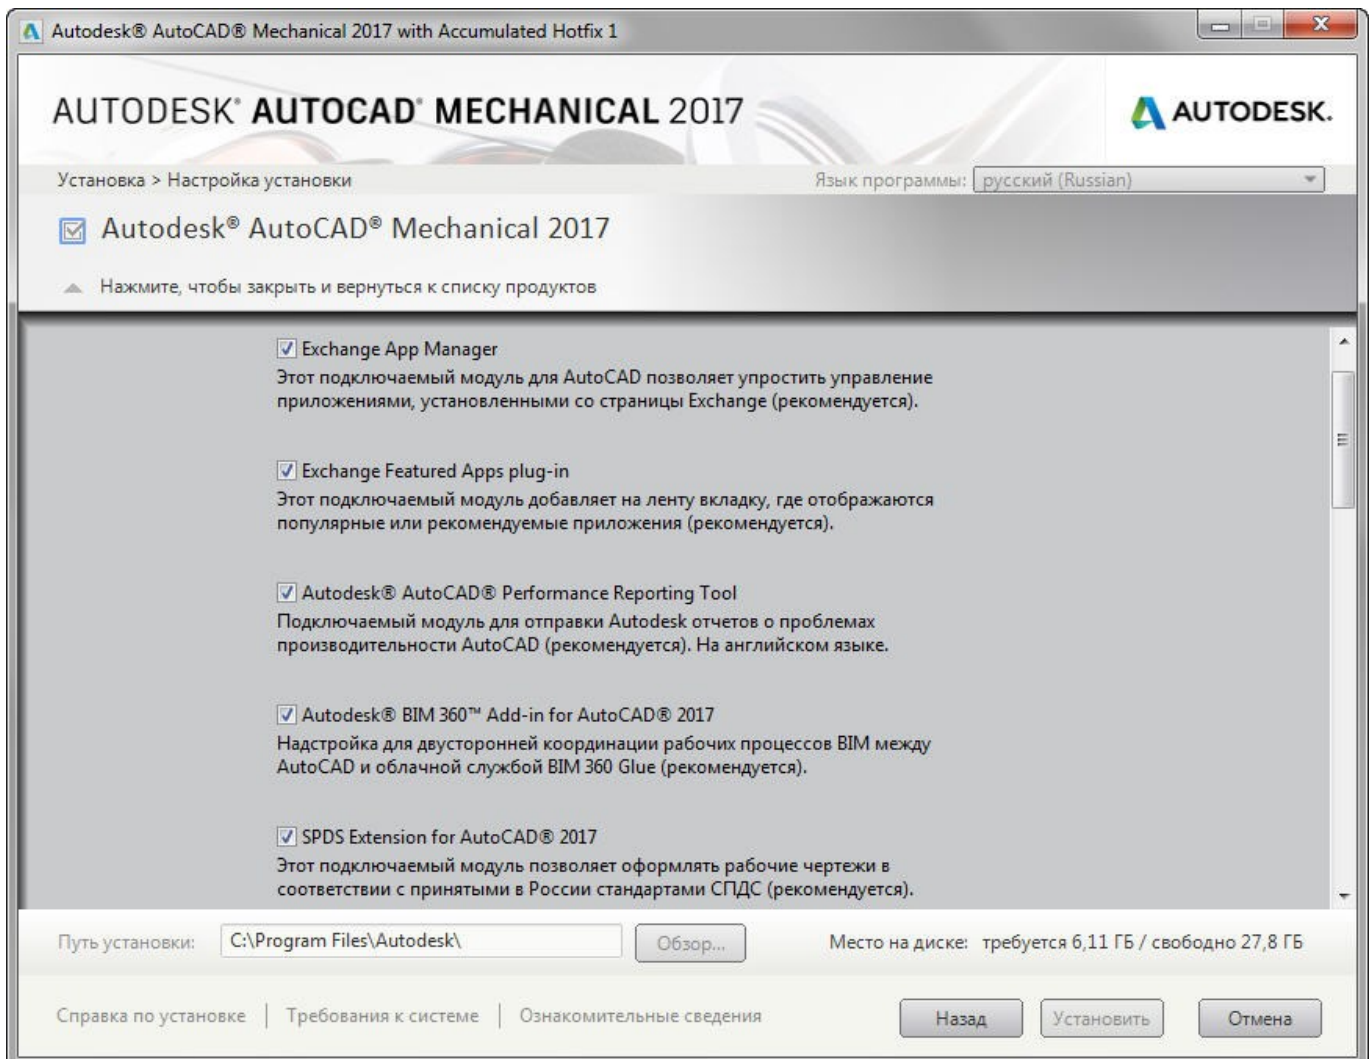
Autodesk® AutoCAD® Mechanical 2017 with Accumulated Hotfix 1

AUTODESK® AUTOCAD® MECHANICAL 2017

AUTODESK.

Установка > Настройка установки

Язык программы: русский (Russian)

Autodesk® AutoCAD® Mechanical 2017

Нажмите, чтобы закрыть и вернуться к списку продуктов

Exchange App Manager
Этот подключаемый модуль для AutoCAD позволяет упростить управление приложениями, установленными со страницы Exchange (рекомендуется).

Exchange Featured Apps plug-in
Этот подключаемый модуль добавляет на ленту вкладку, где отображаются популярные или рекомендуемые приложения (рекомендуется).

Autodesk® AutoCAD® Performance Reporting Tool
Подключаемый модуль для отправки Autodesk отчетов о проблемах производительности AutoCAD (рекомендуется). На английском языке.

Autodesk® BIM 360™ Add-in for AutoCAD® 2017
Надстройка для двусторонней координации рабочих процессов BIM между AutoCAD и облачной службой BIM 360 Glue (рекомендуется).

SPDS Extension for AutoCAD® 2017
Этот подключаемый модуль позволяет оформлять рабочие чертежи в соответствии с принятыми в России стандартами СПДС (рекомендуется).

Путь установки: C:\Program Files\Autodesk\ Обзор...

Место на диске: требуется 6,11 ГБ / свободно 27,8 ГБ

Справка по установке | Требования к системе | Ознакомительные сведения

Назад Установить Отмена